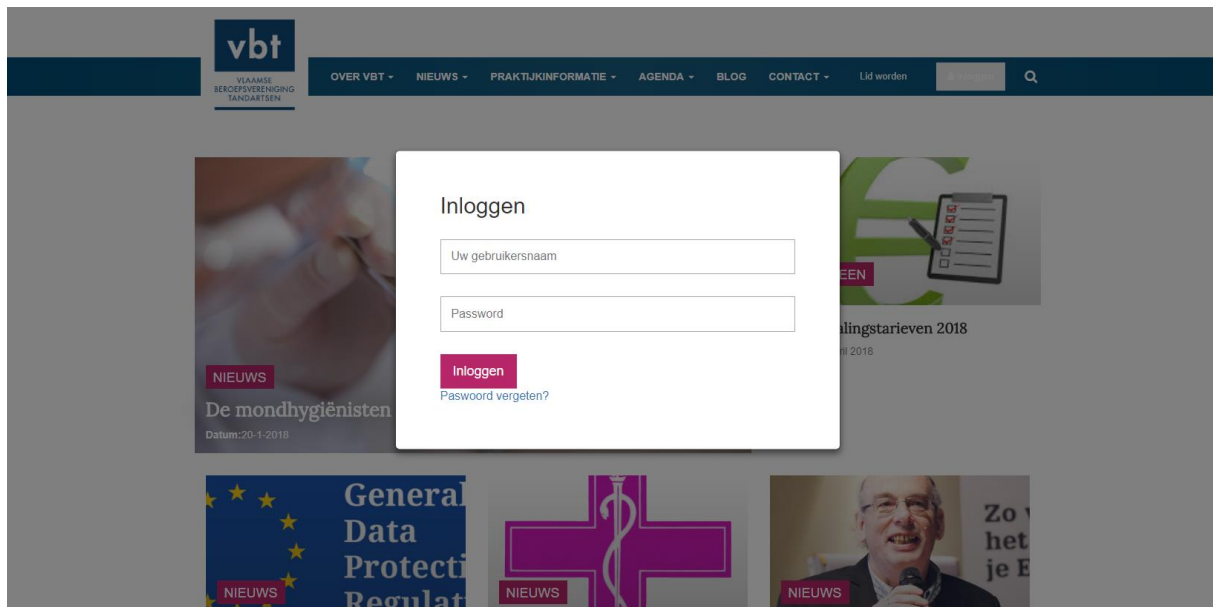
vbt
VLAAMSE BEROEPSVERENIGING TANDARTSEN

OVER VBT ▾ NIEUWS ▾ PRAKTIJKINFORMATIE ▾ AGENDA ▾ BLOG CONTACT ▾ Lid worden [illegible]

Inloggen

Uw gebruikersnaam

Password

Inloggen

Paswoord vergeten?

NIEUWS

De mondhygiënisten

Datum:20-1-2018

EEN

alingstarieven 2018

nl 2018

General Data Protecti Regulat

NIEUWS

NIEUWS

Zo het je E

NIEUWS

NIEUWS